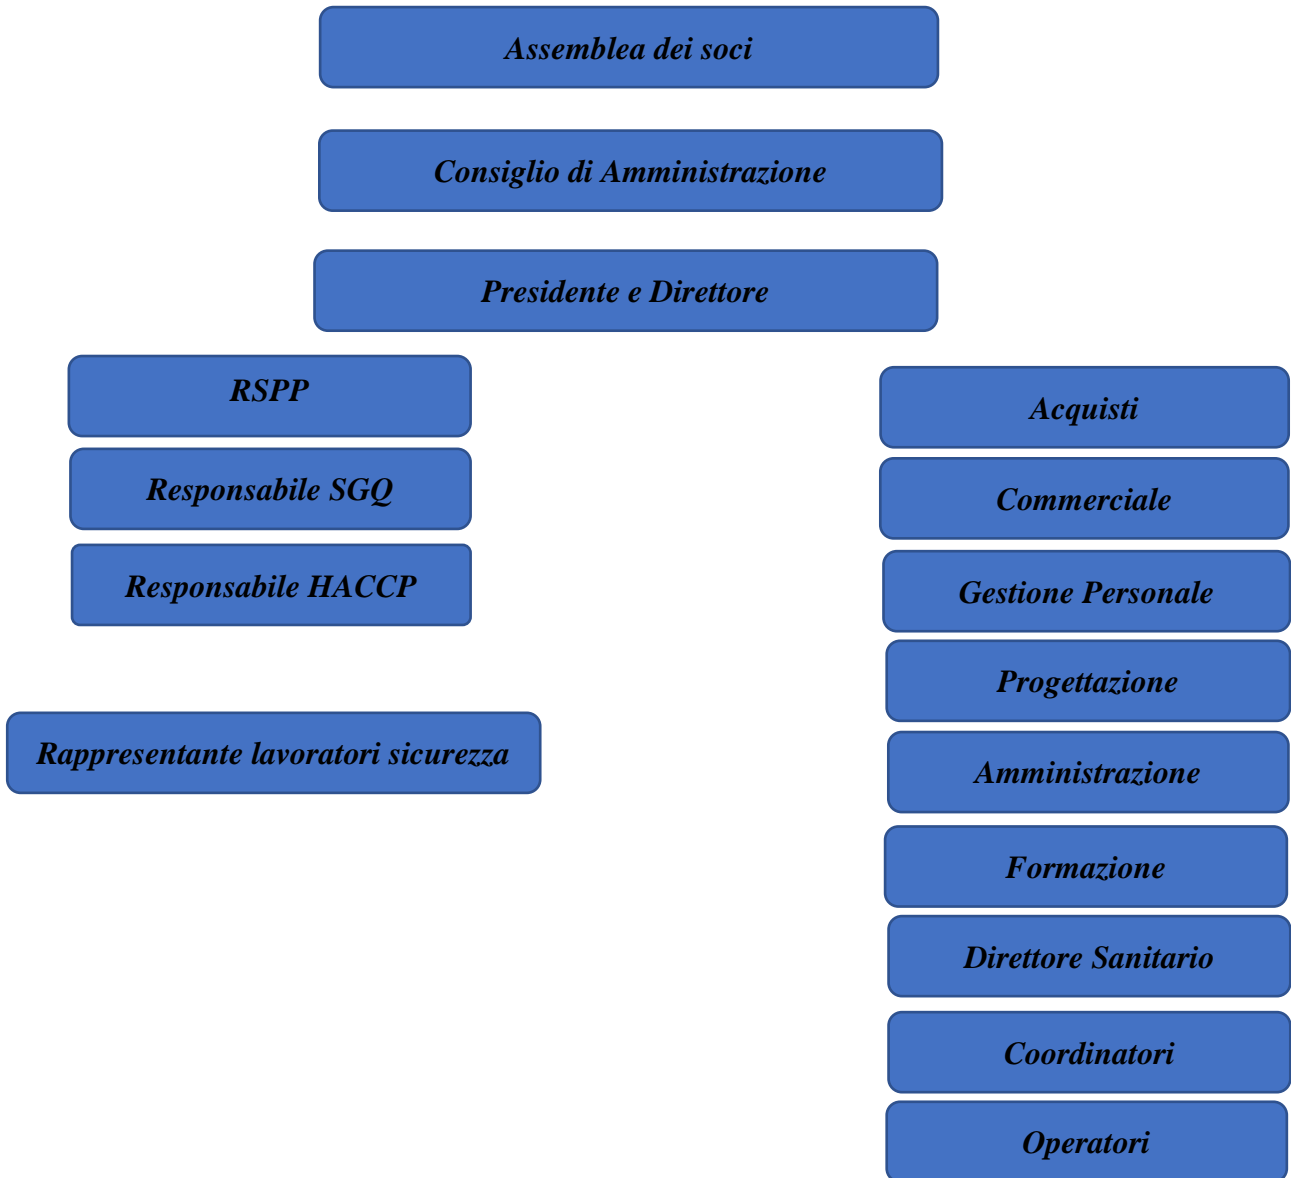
Assemblea dei soci

Consiglio di Amministrazione

Presidente e Direttore

RSPP

Responsabile SGQ

Responsabile HACCP

Rappresentante lavoratori sicurezza

Acquisti

Commerciale

Gestione Personale

Progettazione

Amministrazione

Formazione

Direttore Sanitario

Coordinatori

Operatori